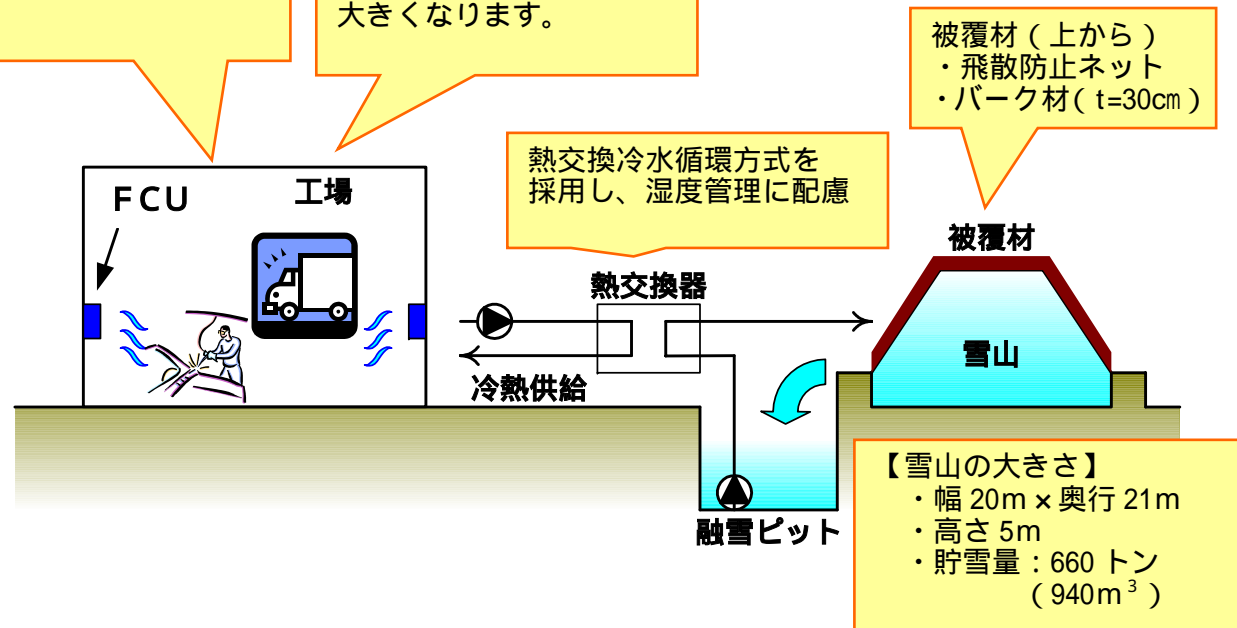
大きくなります。

被覆材（上から）
・飛散防止ネット
・バーク材（t=30cm）

FCU

工場

熱交換冷水循環方式を採用し、湿度管理に配慮

被覆材

熱交換器

雪山

冷熱供給

【雪山の大きさ】
・幅 20m × 奥行 21m
・高さ 5m
・貯雪量：660 トン
（940$m^3$）

融雪ピット